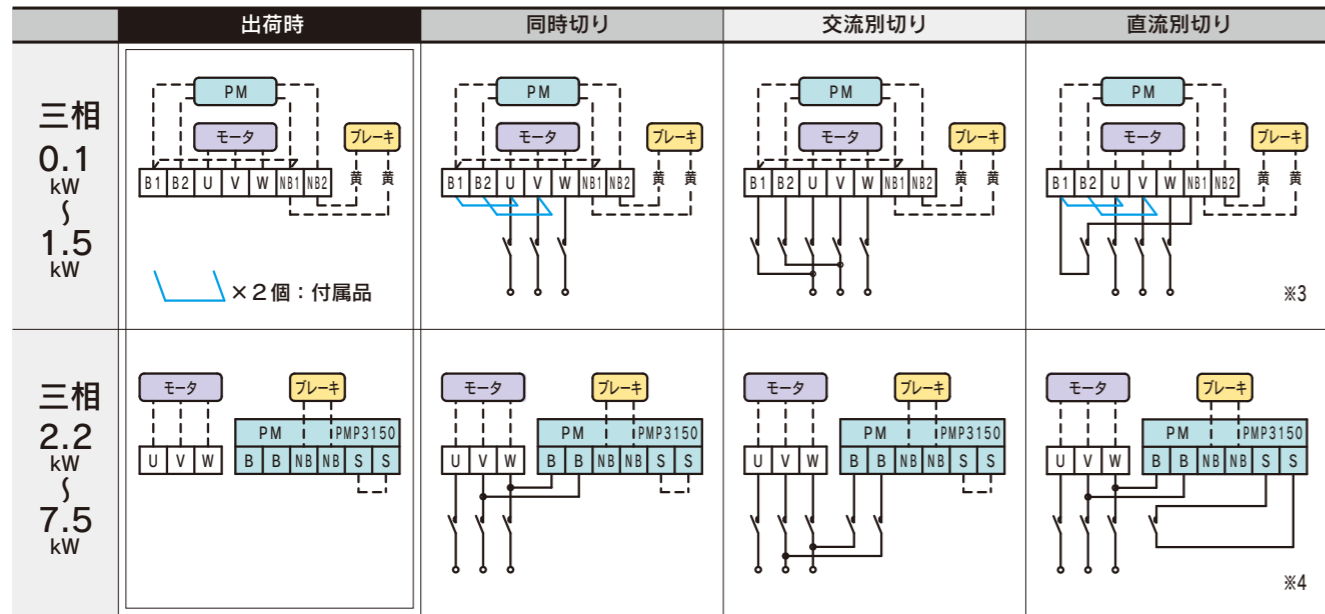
| | 出荷時 | 同時切り | 交流別切り | 直流別切り |
|---|---|---|---|---|
| 三相 0.1 kW ～ 1.5 kW | PM モータ ブレーキ B1 B2 U V W NB1 NB2 黄 黄 ×２個：付属品 | PM モータ ブレーキ B1 B2 U V W NB1 NB2 黄 黄 | PM モータ ブレーキ B1 B2 U V W NB1 NB2 黄 黄 | PM モータ ブレーキ B1 B2 U V W NB1 NB2 黄 黄 ※3 |
| 三相 2.2 kW ～ 7.5 kW | モータ ブレーキ U V W PM PMP3150 B B NB NB S S | モータ ブレーキ U V W PM PMP3150 B B NB NB S S | モータ ブレーキ U V W PM PMP3150 B B NB NB S S | モータ ブレーキ U V W PM PMP3150 B B NB NB S S ※4 |